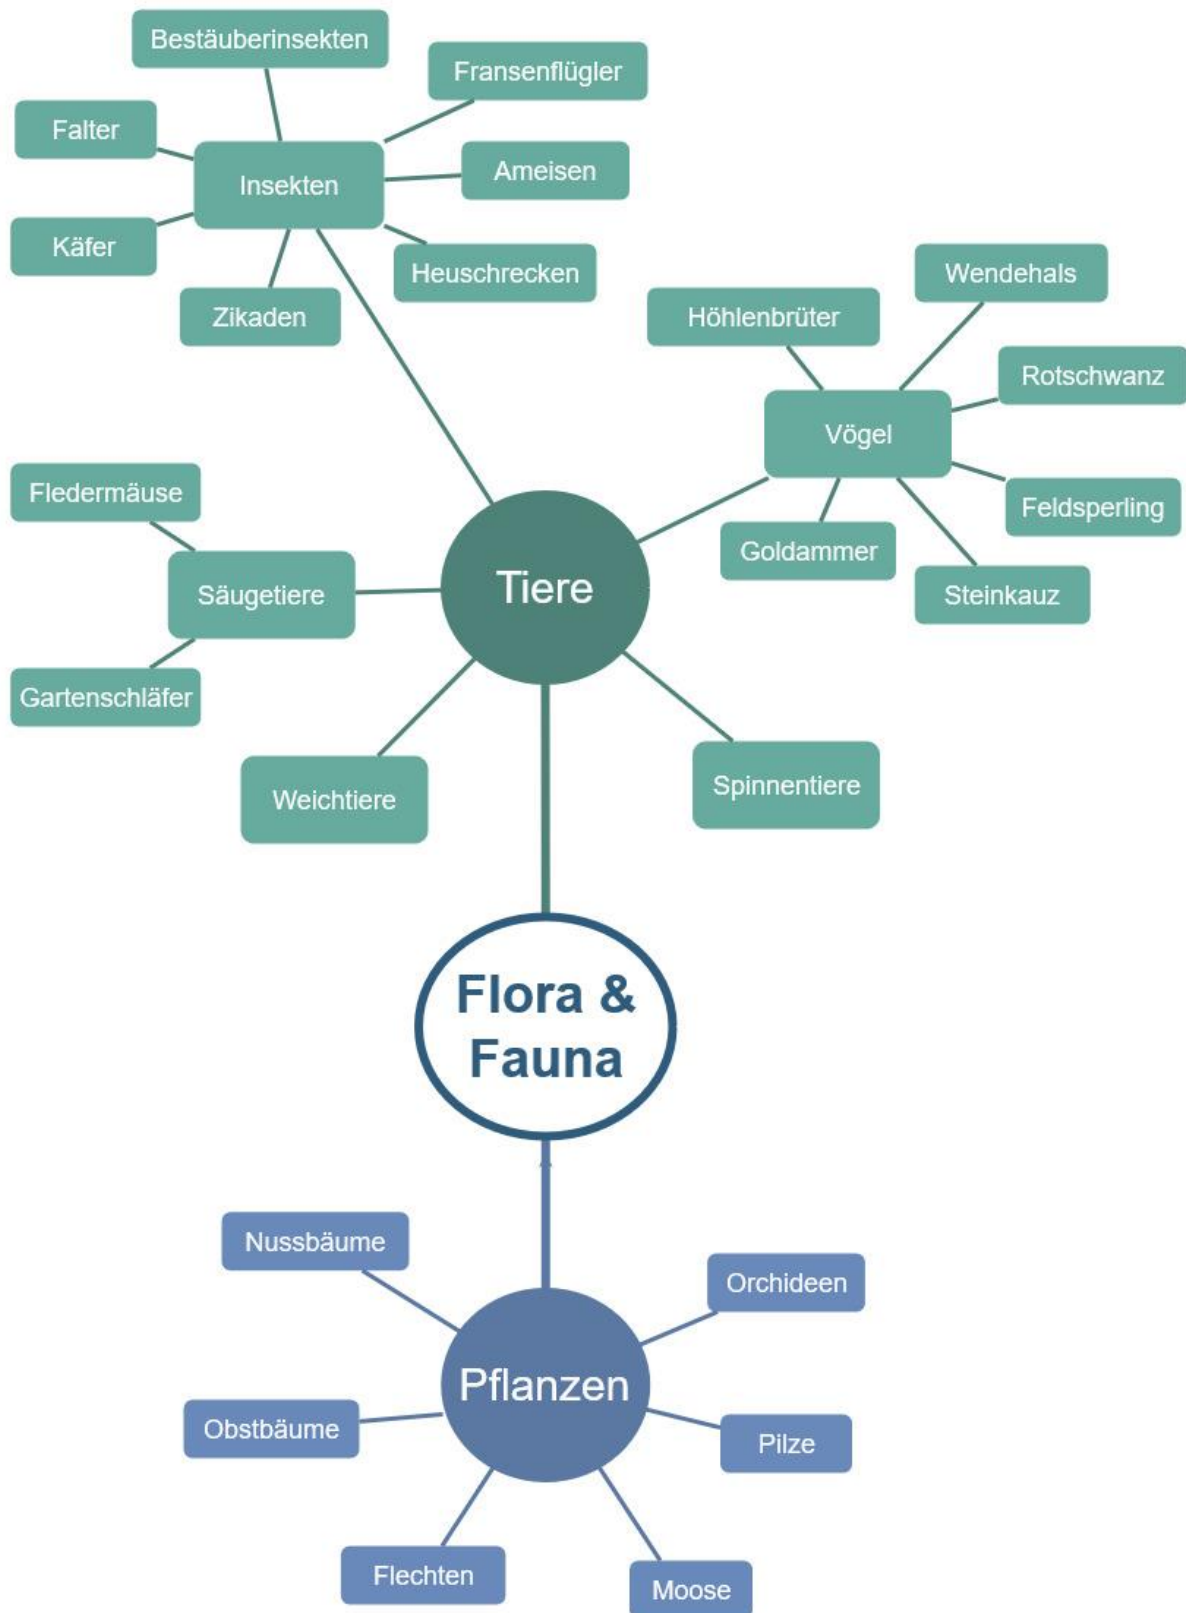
Bestäuberinsekten

Fransenflügler

Falter

Insekten

Ameisen

Käfer

Heuschrecken

Zikaden

Wendehals

Höhlenbrüter

Rotschwanz

Vögel

Fledermäuse

Feldsperling

Goldammer

Säugetiere

Tiere

Steinkauz

Gartenschläfer

Weichtiere

Spinnentiere

Flora & Fauna

Nussbäume

Orchideen

Pflanzen

Obstbäume

Pilze

Flechten

Moose